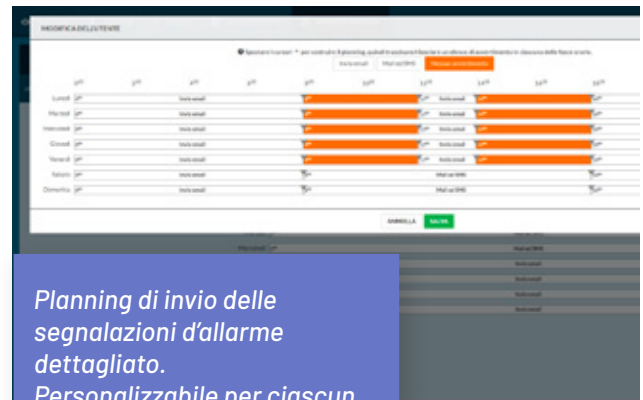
MODIFICA DELL'UTENTE

Spostare i cursori per costruire il planning, quindi trascinare fasce orarie. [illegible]

Invia email | Mail ed SMS | Nessun avvertimento

| | | | | |
|---|---|---|---|---|
| Lunedì | Invia email | | Invia email | |
| Martedì | Invia email | | Invia email | |
| Mercoledì | Invia email | | Invia email | |
| Giovedì | Invia email | | Invia email | |
| Venerdì | Invia email | | Invia email | |
| Sabato | Invia email | | Mail ed SMS | |
| Domenica | Invia email | | Mail ed SMS | |

ANNULLA | SALVA

Planning di invio delle segnalazioni d'allarme dettagliato. Personalizzabile per ciascun